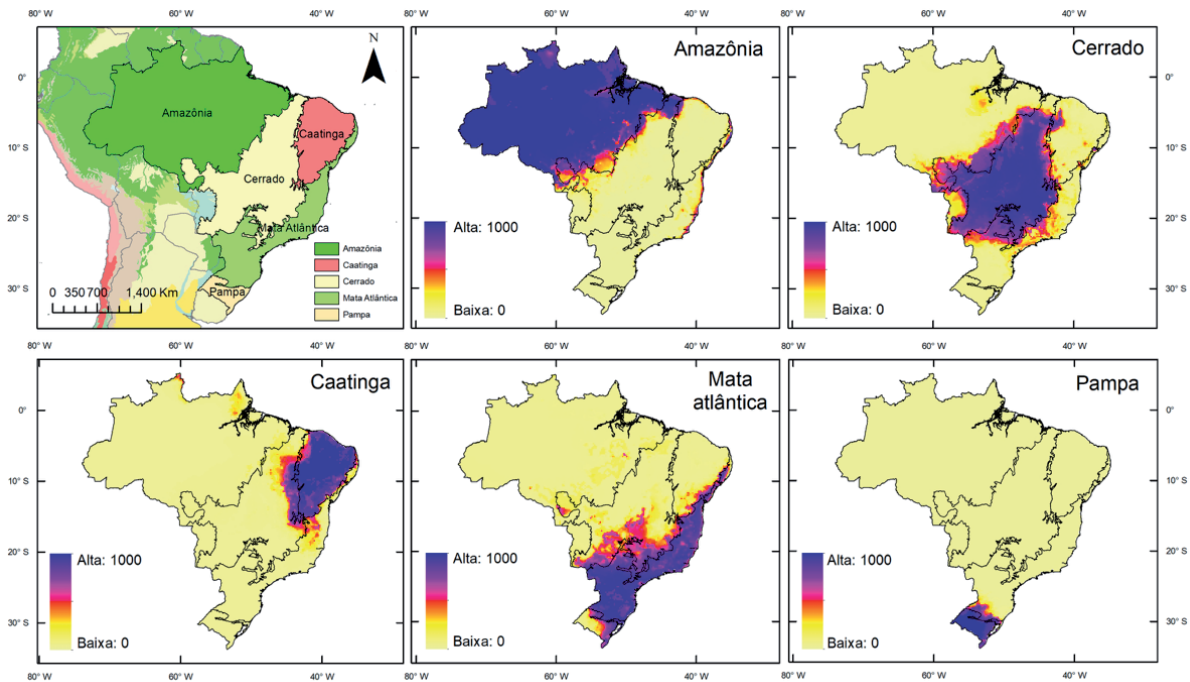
80° W 60° W 40° W

0°
10° S
20° S
30° S

N

Amazônia
Caatinga
Cerrado
Mata Atlântica
Pampa

0 350 700 1,400 Km

Amazônia
Caatinga
Cerrado
Mata Atlântica
Pampa

80° W 60° W 40° W

Amazônia

Alta: 1000

Baixa: 0

80° W 60° W 40° W

Cerrado

Alta: 1000

Baixa: 0

0°
10° S
20° S
30° S

80° W 60° W 40° W

0°
10° S
20° S
30° S

Caatinga

Alta: 1000

Baixa: 0

80° W 60° W 40° W

80° W 60° W 40° W

Mata atlântica

Alta: 1000

Baixa: 0

80° W 60° W 40° W

80° W 60° W 40° W

Pampa

Alta: 1000

Baixa: 0

0°
10° S
20° S
30° S

80° W 60° W 40° W